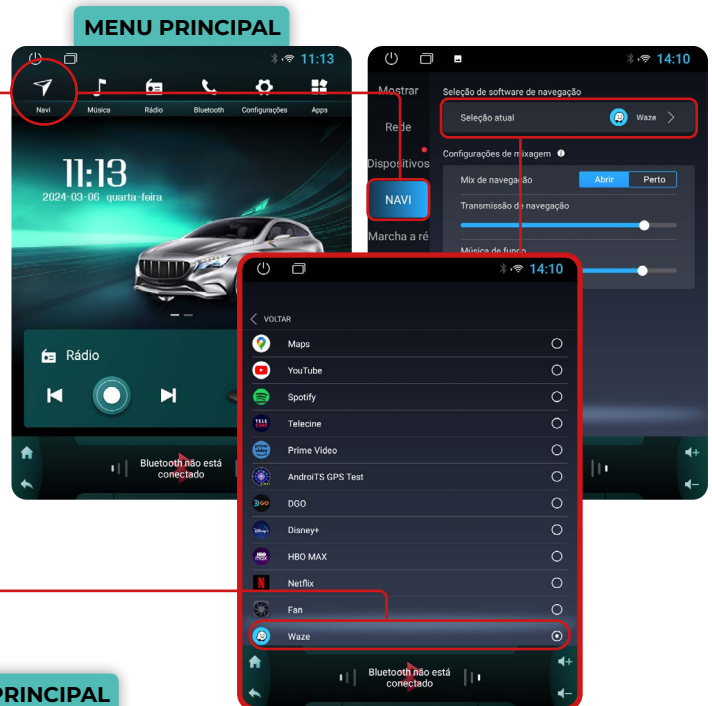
MENU PRINCIPAL

11:13

Navi
Música
Rádio
Bluetooth
Configurações
Apps

11:13
2024-03-06 quarta-feira

Rádio

Bluetooth não está conectado

14:10

Mostrar
Rede
Dispositivos
NAVI
Marcha a ré

Seleção de software de navegação
Seleção atual
Waze

Configurações de mixagem
Mix de navegação
Abrir
Perto
Transmissão de navegação
Música de fundo

14:10

VOLTAR
Maps
YouTube
Spotify
Telecine
Prime Video
AndroiTS GPS Test
DGO
Disney+
HBO MAX
Netflix
Fan
Waze

Bluetooth não está conectado

PRINCIPAL